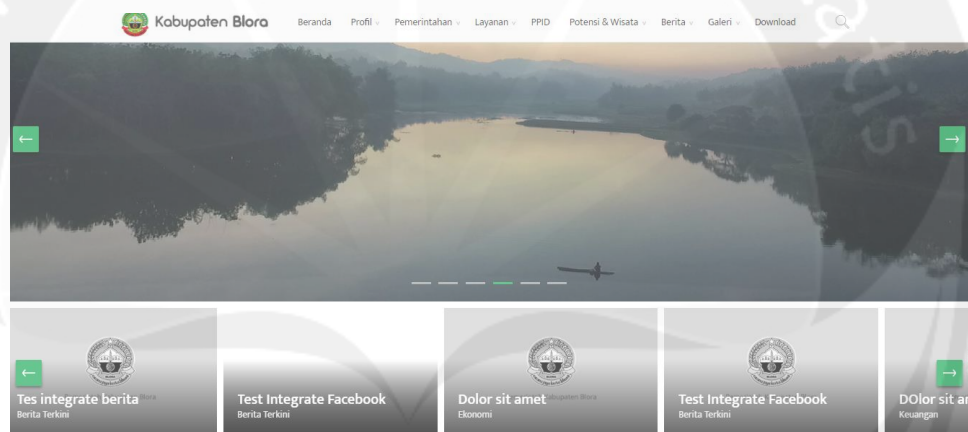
Kabupaten Blora Beranda Profil Pemerintahan Layanan PPID Potensi & Wisata Berita Galeri Download

←
→

Tes integrate berita
Berita Terkini

Test Integrate Facebook
Berita Terkini

Dolor sit amet
Ekonomi

Test Integrate Facebook
Berita Terkini

DOlor sit ar
Keuangan